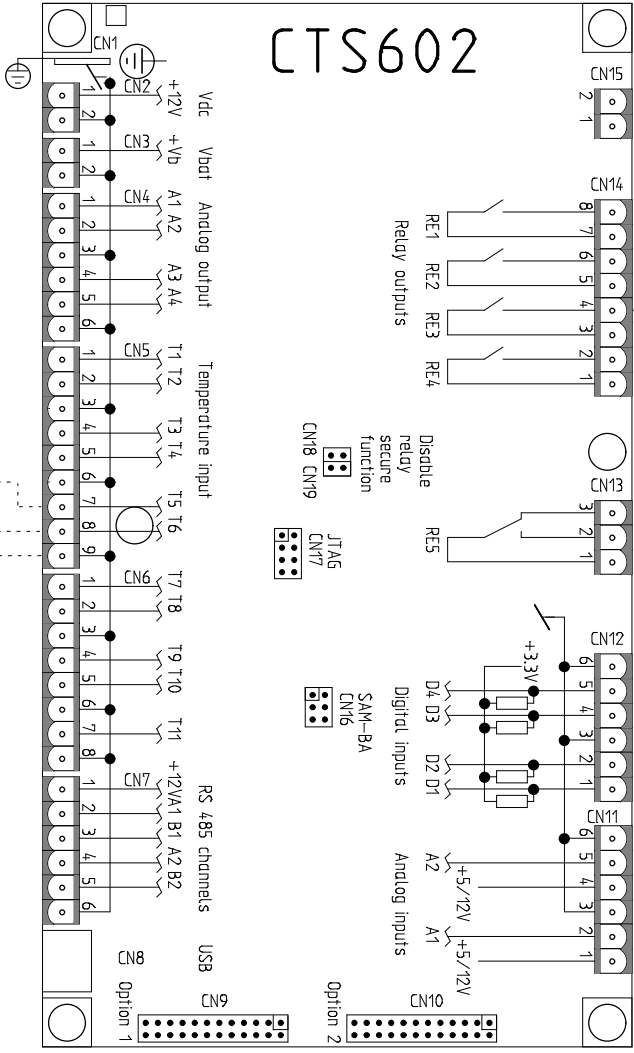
CTS602

CN1
CN2 +12V Vdc
1 2
CN3 +Vb Vbat
1 2
CN4 A1 A2 Analog output
1 2 3
A3 A4
4 5 6
CN5 T1 T2 Temperature input
1 2 3
T3 T4
4 5 6
T5 T6
7 8 9
CN6 T7 T8
1 2 3
T9 T10
4 5 6
T11
7 8
CN7 +12VA1 B1 A2 B2 RS 485 channels
1 2 3 4 5 6
CN8 USB
Option 1 CN9
Option 2 CN10

CN18 CN19
Disable relay secure function
JTAG CN17
SAM-BA CN16

CN15
2 1
CN14
RE1 RE2 RE3 RE4 Relay outputs
8 7 6 5 4 3 2 1
CN13
RE5
3 2 1
CN12
+3,3V
D4 D3 Digital inputs
D2 D1
6 5 4 3 2 1
CN11
A2 +5/12V Analog inputs
A1 +5/12V
6 5 4 3 2 1